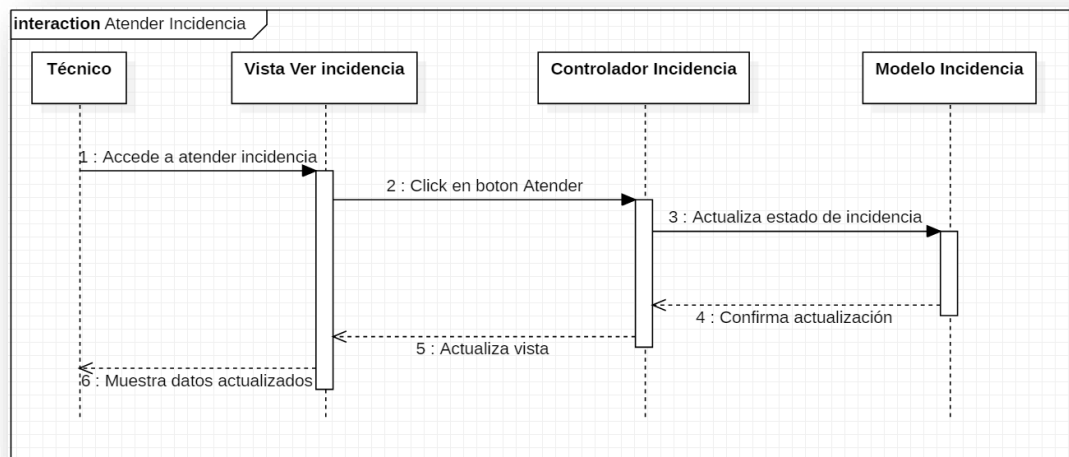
interaction Atender Incidencia

Técnico

Vista Ver incidencia

Controlador Incidencia

Modelo Incidencia

1 : Accede a atender incidencia

2 : Click en boton Atender

3 : Actualiza estado de incidencia

4 : Confirma actualización

5 : Actualiza vista

6 : Muestra datos actualizados